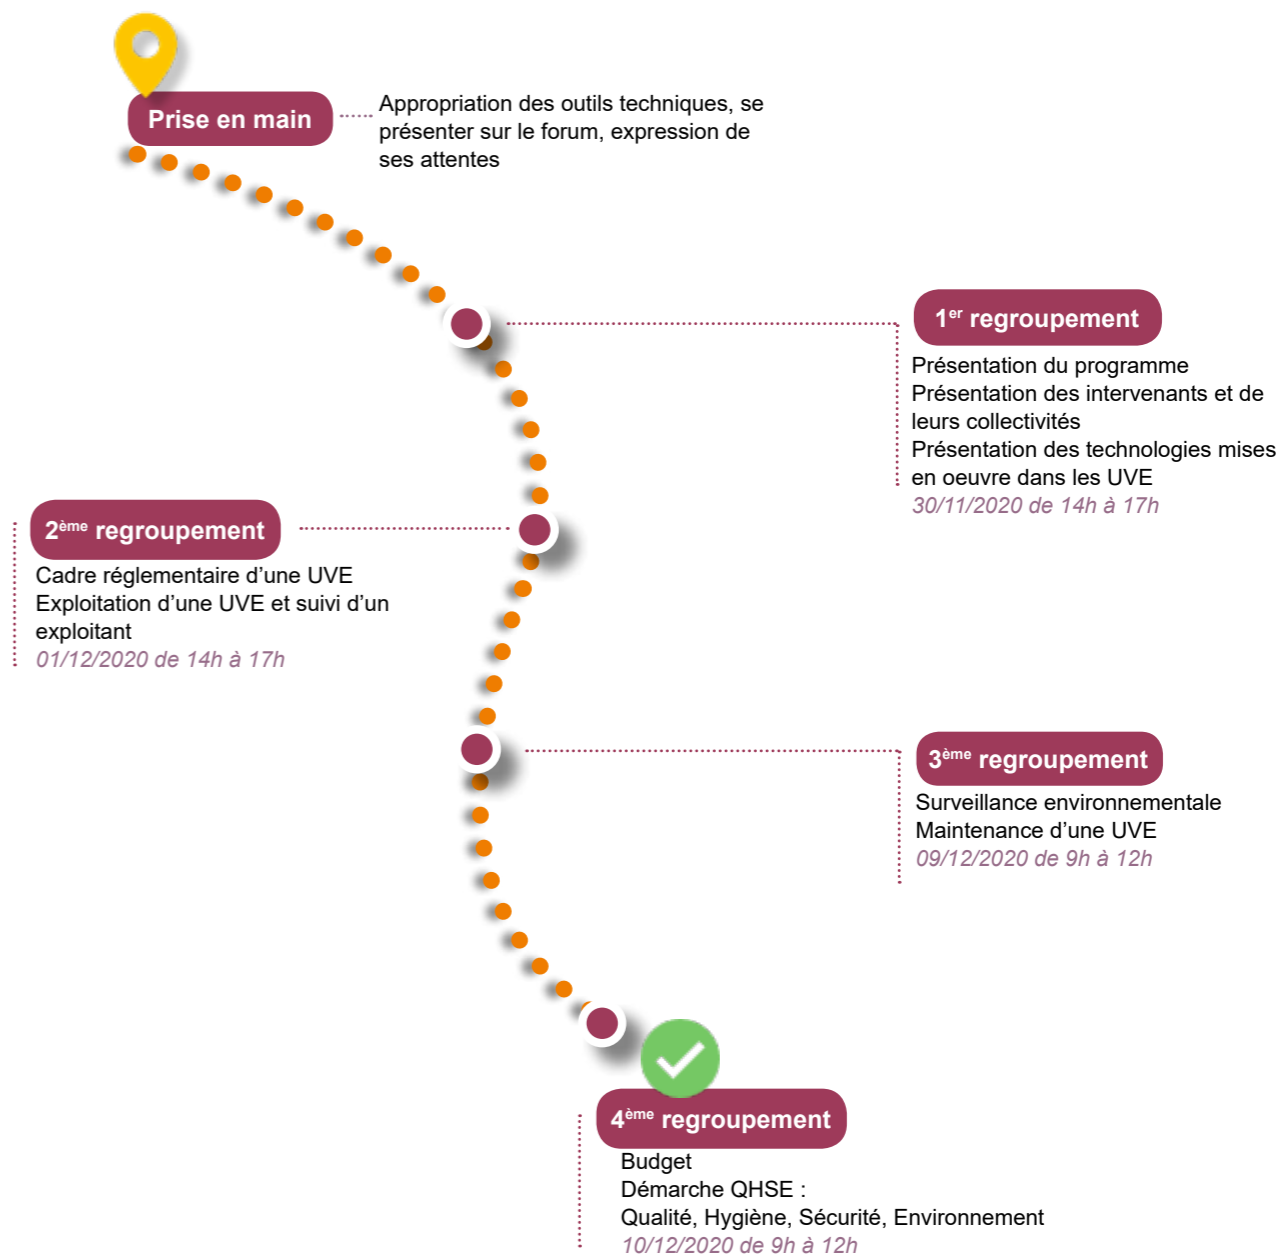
Prise en main

Appropriation des outils techniques, se présenter sur le forum, expression de ses attentes

1$^{er}$ regroupement

Présentation du programme
Présentation des intervenants et de leurs collectivités
Présentation des technologies mises en oeuvre dans les UVE
30/11/2020 de 14h à 17h

2$^{ème}$ regroupement

Cadre réglementaire d'une UVE
Exploitation d'une UVE et suivi d'un exploitant
01/12/2020 de 14h à 17h

3$^{ème}$ regroupement

Surveillance environnementale
Maintenance d'une UVE
09/12/2020 de 9h à 12h

4$^{ème}$ regroupement

Budget
Démarche QHSE :
Qualité, Hygiène, Sécurité, Environnement
10/12/2020 de 9h à 12h